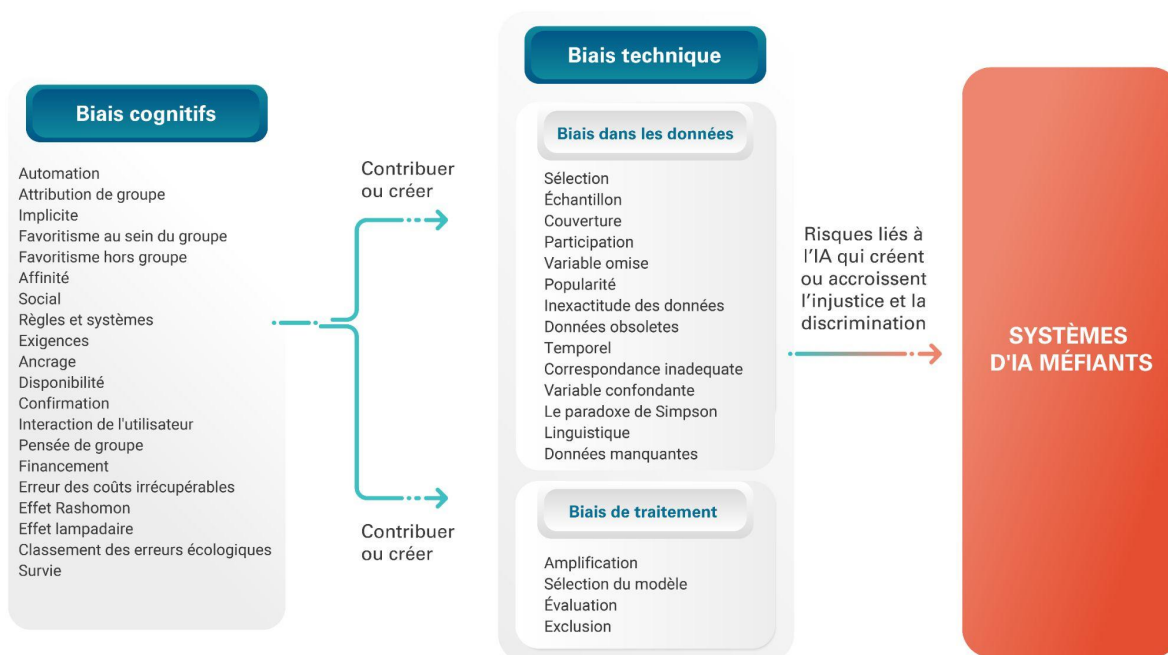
Biais cognitifs

Automation
Attribution de groupe
Implicite
Favoritisme au sein du groupe
Favoritisme hors groupe
Affinité
Social
Règles et systèmes
Exigences
Ancrage
Disponibilité
Confirmation
Interaction de l'utilisateur
Pensée de groupe
Financement
Erreur des coûts irrécupérables
Effet Rashomon
Effet lampadaire
Classement des erreurs écologiques
Survie

Contribuer ou créer

Contribuer ou créer

Biais technique

Biais dans les données

Sélection
Échantillon
Couverture
Participation
Variable omise
Popularité
Inexactitude des données
Données obsoletes
Temporel
Correspondance inadequate
Variable confondante
Le paradoxe de Simpson
Linguistique
Données manquantes

Biais de traitement

Amplification
Sélection du modèle
Évaluation
Exclusion

Risques liés à l'IA qui créent ou accroissent l'injustice et la discrimination

SYSTÈMES D'IA MÉFIANTS